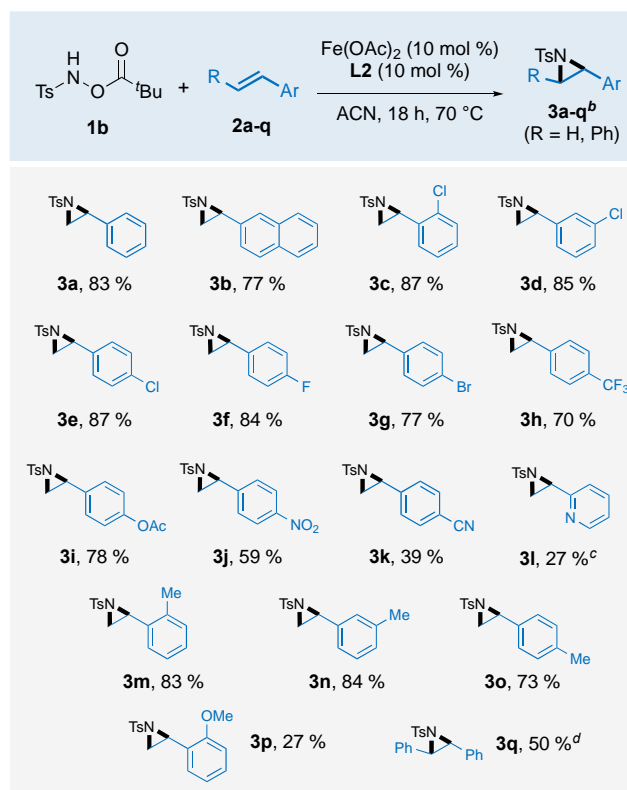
H
Ts N O O $^t$Bu

1b

+

R Ar

2a-q

Fe(OAc)$_2$ (10 mol %)
**L2** (10 mol %)

ACN, 18 h, 70 °C

TsN
R Ar

**3a-q**$^b$
(R = H, Ph)

TsN

**3a**, 83 %

TsN

**3b**, 77 %

TsN Cl

**3c**, 87 %

TsN Cl

**3d**, 85 %

TsN Cl

**3e**, 87 %

TsN F

**3f**, 84 %

TsN Br

**3g**, 77 %

TsN CF$_3$

**3h**, 70 %

TsN OAc

**3i**, 78 %

TsN NO$_2$

**3j**, 59 %

TsN CN

**3k**, 39 %

TsN N

**3l**, 27 %$^c$

TsN Me

**3m**, 83 %

TsN Me

**3n**, 84 %

TsN Me

**3o**, 73 %

TsN OMe

**3p**, 27 %

TsN Ph Ph

**3q**, 50 %$^d$